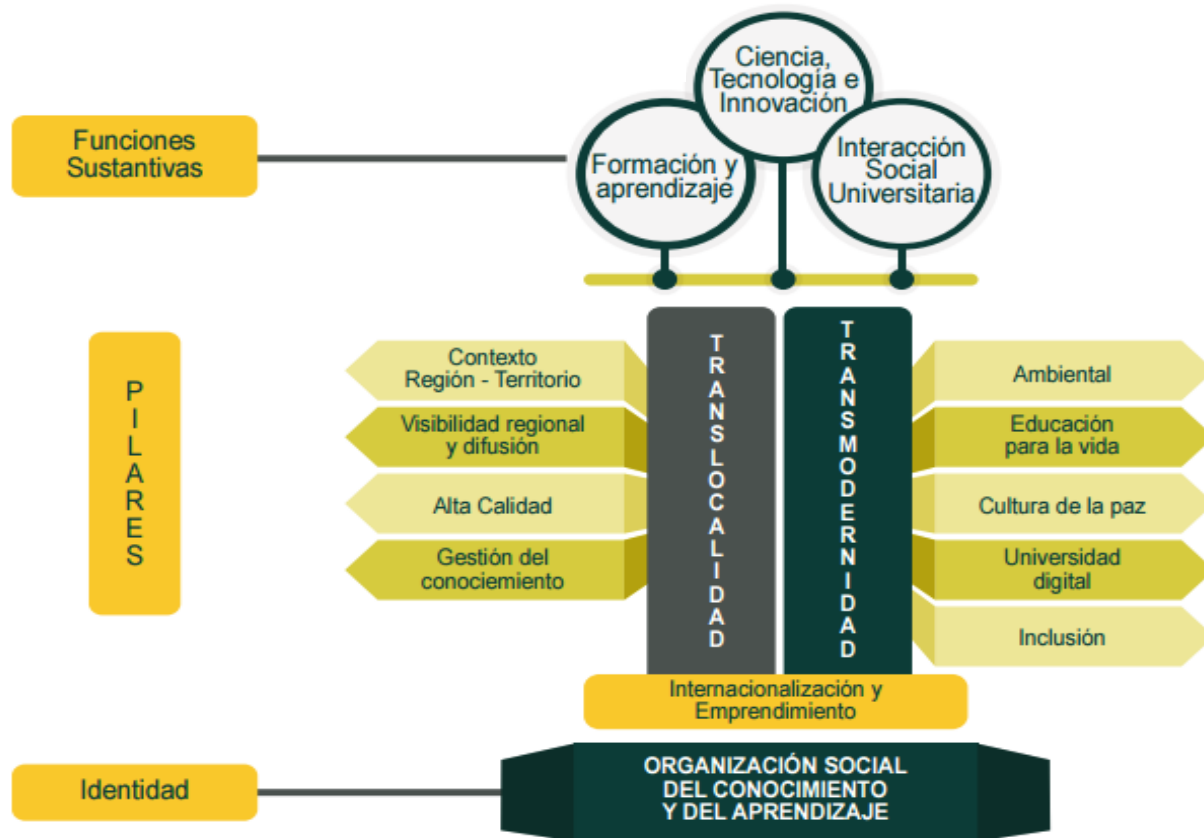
Funciones Sustantivas

Ciencia, Tecnología e Innovación

Formación y aprendizaje

Interacción Social Universitaria

PILARES

Contexto Región - Territorio

Visibilidad regional y difusión

Alta Calidad

Gestión del conocimiento

TRANSLOCALIDAD

TRANSMODERNIDAD

Ambiental

Educación para la vida

Cultura de la paz

Universidad digital

Inclusión

Internacionalización y Emprendimiento

Identidad

ORGANIZACIÓN SOCIAL DEL CONOCIMIENTO Y DEL APRENDIZAJE